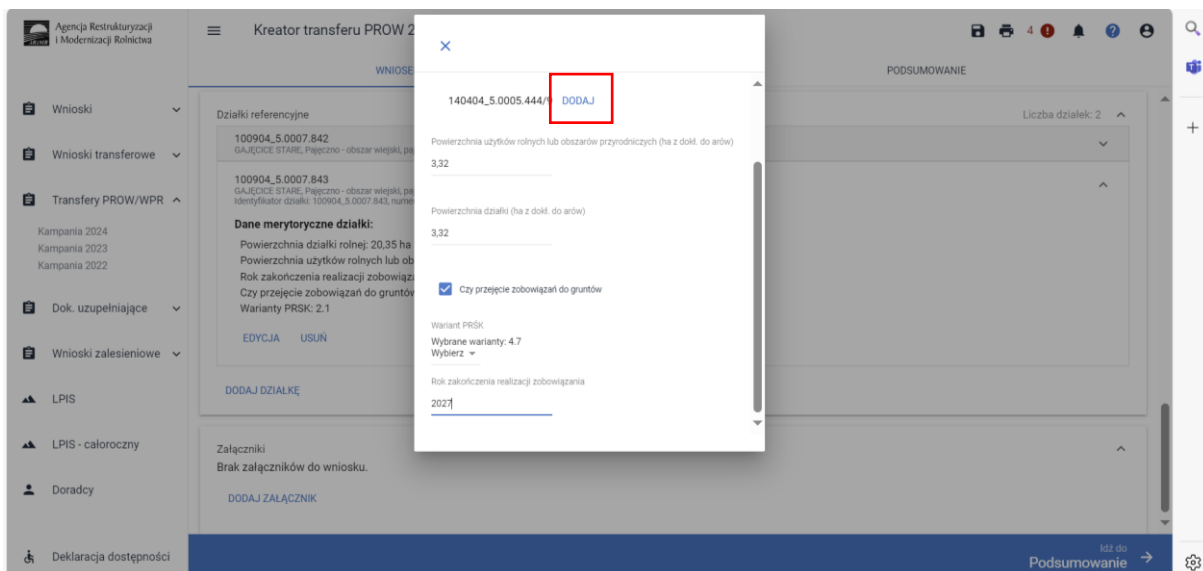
Agencja Restrukturyzacji i Modernizacji Rolnictwa

Kreator transferu PROW 2

4

WNIOSE

PODSUMOWANIE

Wnioski

Wnioski transferowe

Transfery PROW/WPR

Kampania 2024
Kampania 2023
Kampania 2022

Dok. uzupełniające

Wnioski zalesieniowe

LPIS

LPIS - całoroczny

Doradcy

Deklaracja dostępności

Działki referencyjne

Liczba działek: 2

100904_5.0007.842
GAJĘCICE STARE, Pajęczno - obszar wiejski, paj

100904_5.0007.843
GAJĘCICE STARE, Pajęczno - obszar wiejski, paj
Identyfikator działki: 100904_5.0007.843, nume

Dane merytoryczne działki:
Powierzchnia działki rolnej: 20,35 ha
Powierzchnia użytków rolnych lub ob
Rok zakończenia realizacji zobowiąza
Czy przejęcie zobowiązań do gruntów
Warianty PRSK: 2.1

EDYCJA USUŃ

DODAJ DZIAŁKĘ

Załączniki
Brak załączników do wniosku.

DODAJ ZAŁĄCZNIK

Idź do
Podsumowanie

140404_5.0005.444/9 DODAJ

Powierzchnia użytków rolnych lub obszarów przyrodniczych (ha z dokł. do arów)
3,32

Powierzchnia działki (ha z dokł. do arów)
3,32

Czy przejęcie zobowiązań do gruntów

Wariant PRŚK
Wybrane warianty: 4.7
Wybierz

Rok zakończenia realizacji zobowiązania
2027